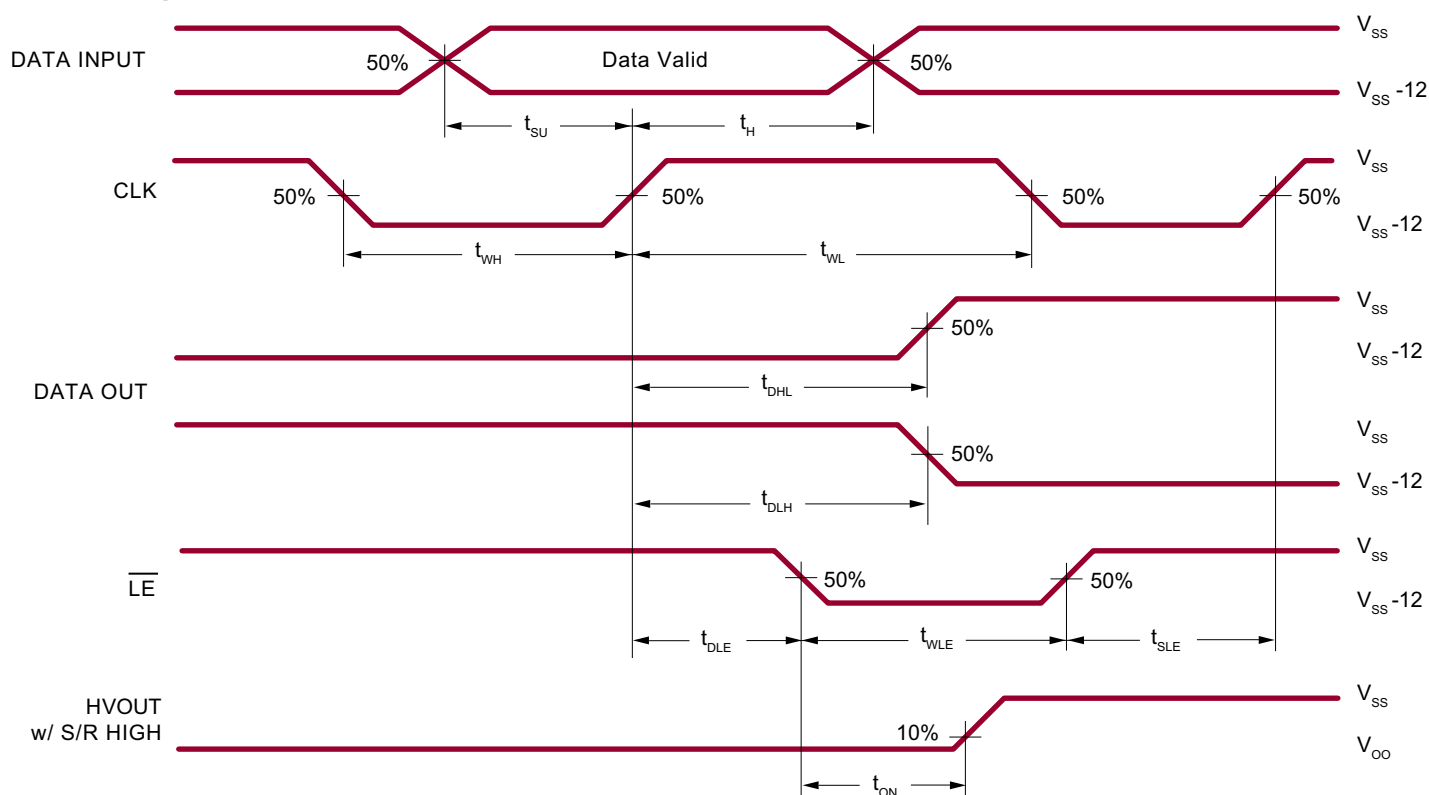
DATA INPUT
50%
Data Valid
50%
$V_{SS}$
$V_{SS}$ -12
$t_{SU}$
$t_{H}$
CLK
50%
50%
50%
50%
$V_{SS}$
$V_{SS}$-12
$t_{WH}$
$t_{WL}$
50%
$V_{SS}$
$V_{SS}$-12
DATA OUT
$t_{DHL}$
50%
$V_{SS}$
$V_{SS}$-12
$t_{DLH}$
$\overline{LE}$
50%
50%
$V_{SS}$
$V_{SS}$-12
$t_{DLE}$
$t_{WLE}$
$t_{SLE}$
HVOUT
w/ S/R HIGH
10%
$V_{SS}$
$V_{OO}$
$t_{ON}$